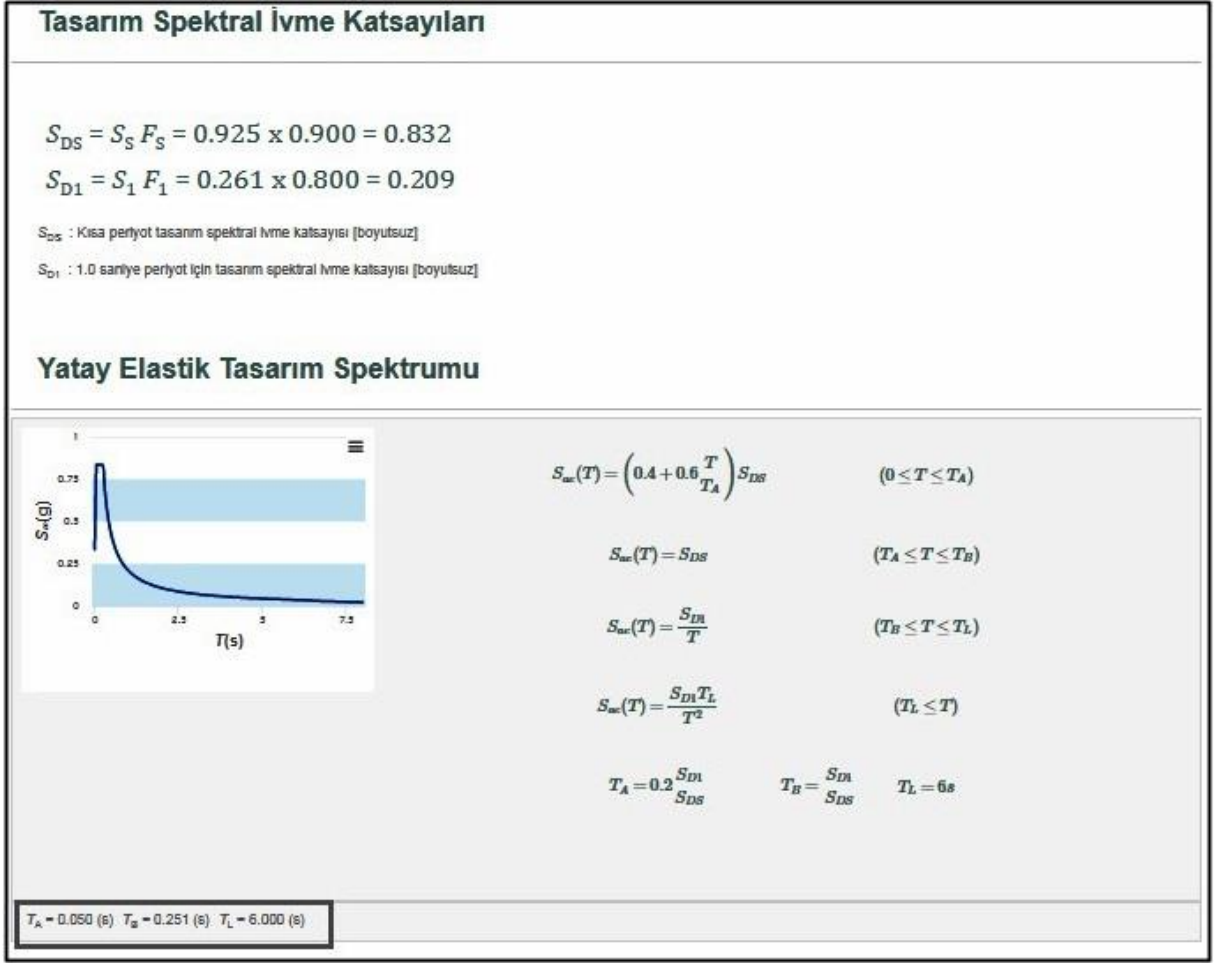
Tasarım Spektral İvme Katsayıları

$S_{DS} = S_S \, F_S = 0.925 \times 0.900 = 0.832$

$S_{D1} = S_1 \, F_1 = 0.261 \times 0.800 = 0.209$

$S_{DS}$ : Kısa periyot tasarım spektral ivme katsayısı [boyutsuz]

$S_{D1}$ : 1.0 saniye periyot için tasarım spektral ivme katsayısı [boyutsuz]

Yatay Elastik Tasarım Spektrumu

1
0.75
0.5
0.25
0
$S_{ae}(g)$
0
2.5
5
7.5
T(s)

$S_{ae}(T) = \left(0.4 + 0.6\frac{T}{T_A}\right)S_{DS}$ $(0 \leq T \leq T_A)$

$S_{ae}(T) = S_{DS}$ $(T_A \leq T \leq T_B)$

$S_{ae}(T) = \frac{S_{D1}}{T}$ $(T_B \leq T \leq T_L)$

$S_{ae}(T) = \frac{S_{D1}T_L}{T^2}$ $(T_L \leq T)$

$T_A = 0.2\frac{S_{D1}}{S_{DS}}$ $T_B = \frac{S_{D1}}{S_{DS}}$ $T_L = 6s$

$T_A$ = 0.050 (s) $T_B$ = 0.251 (s) $T_L$ = 6.000 (s)